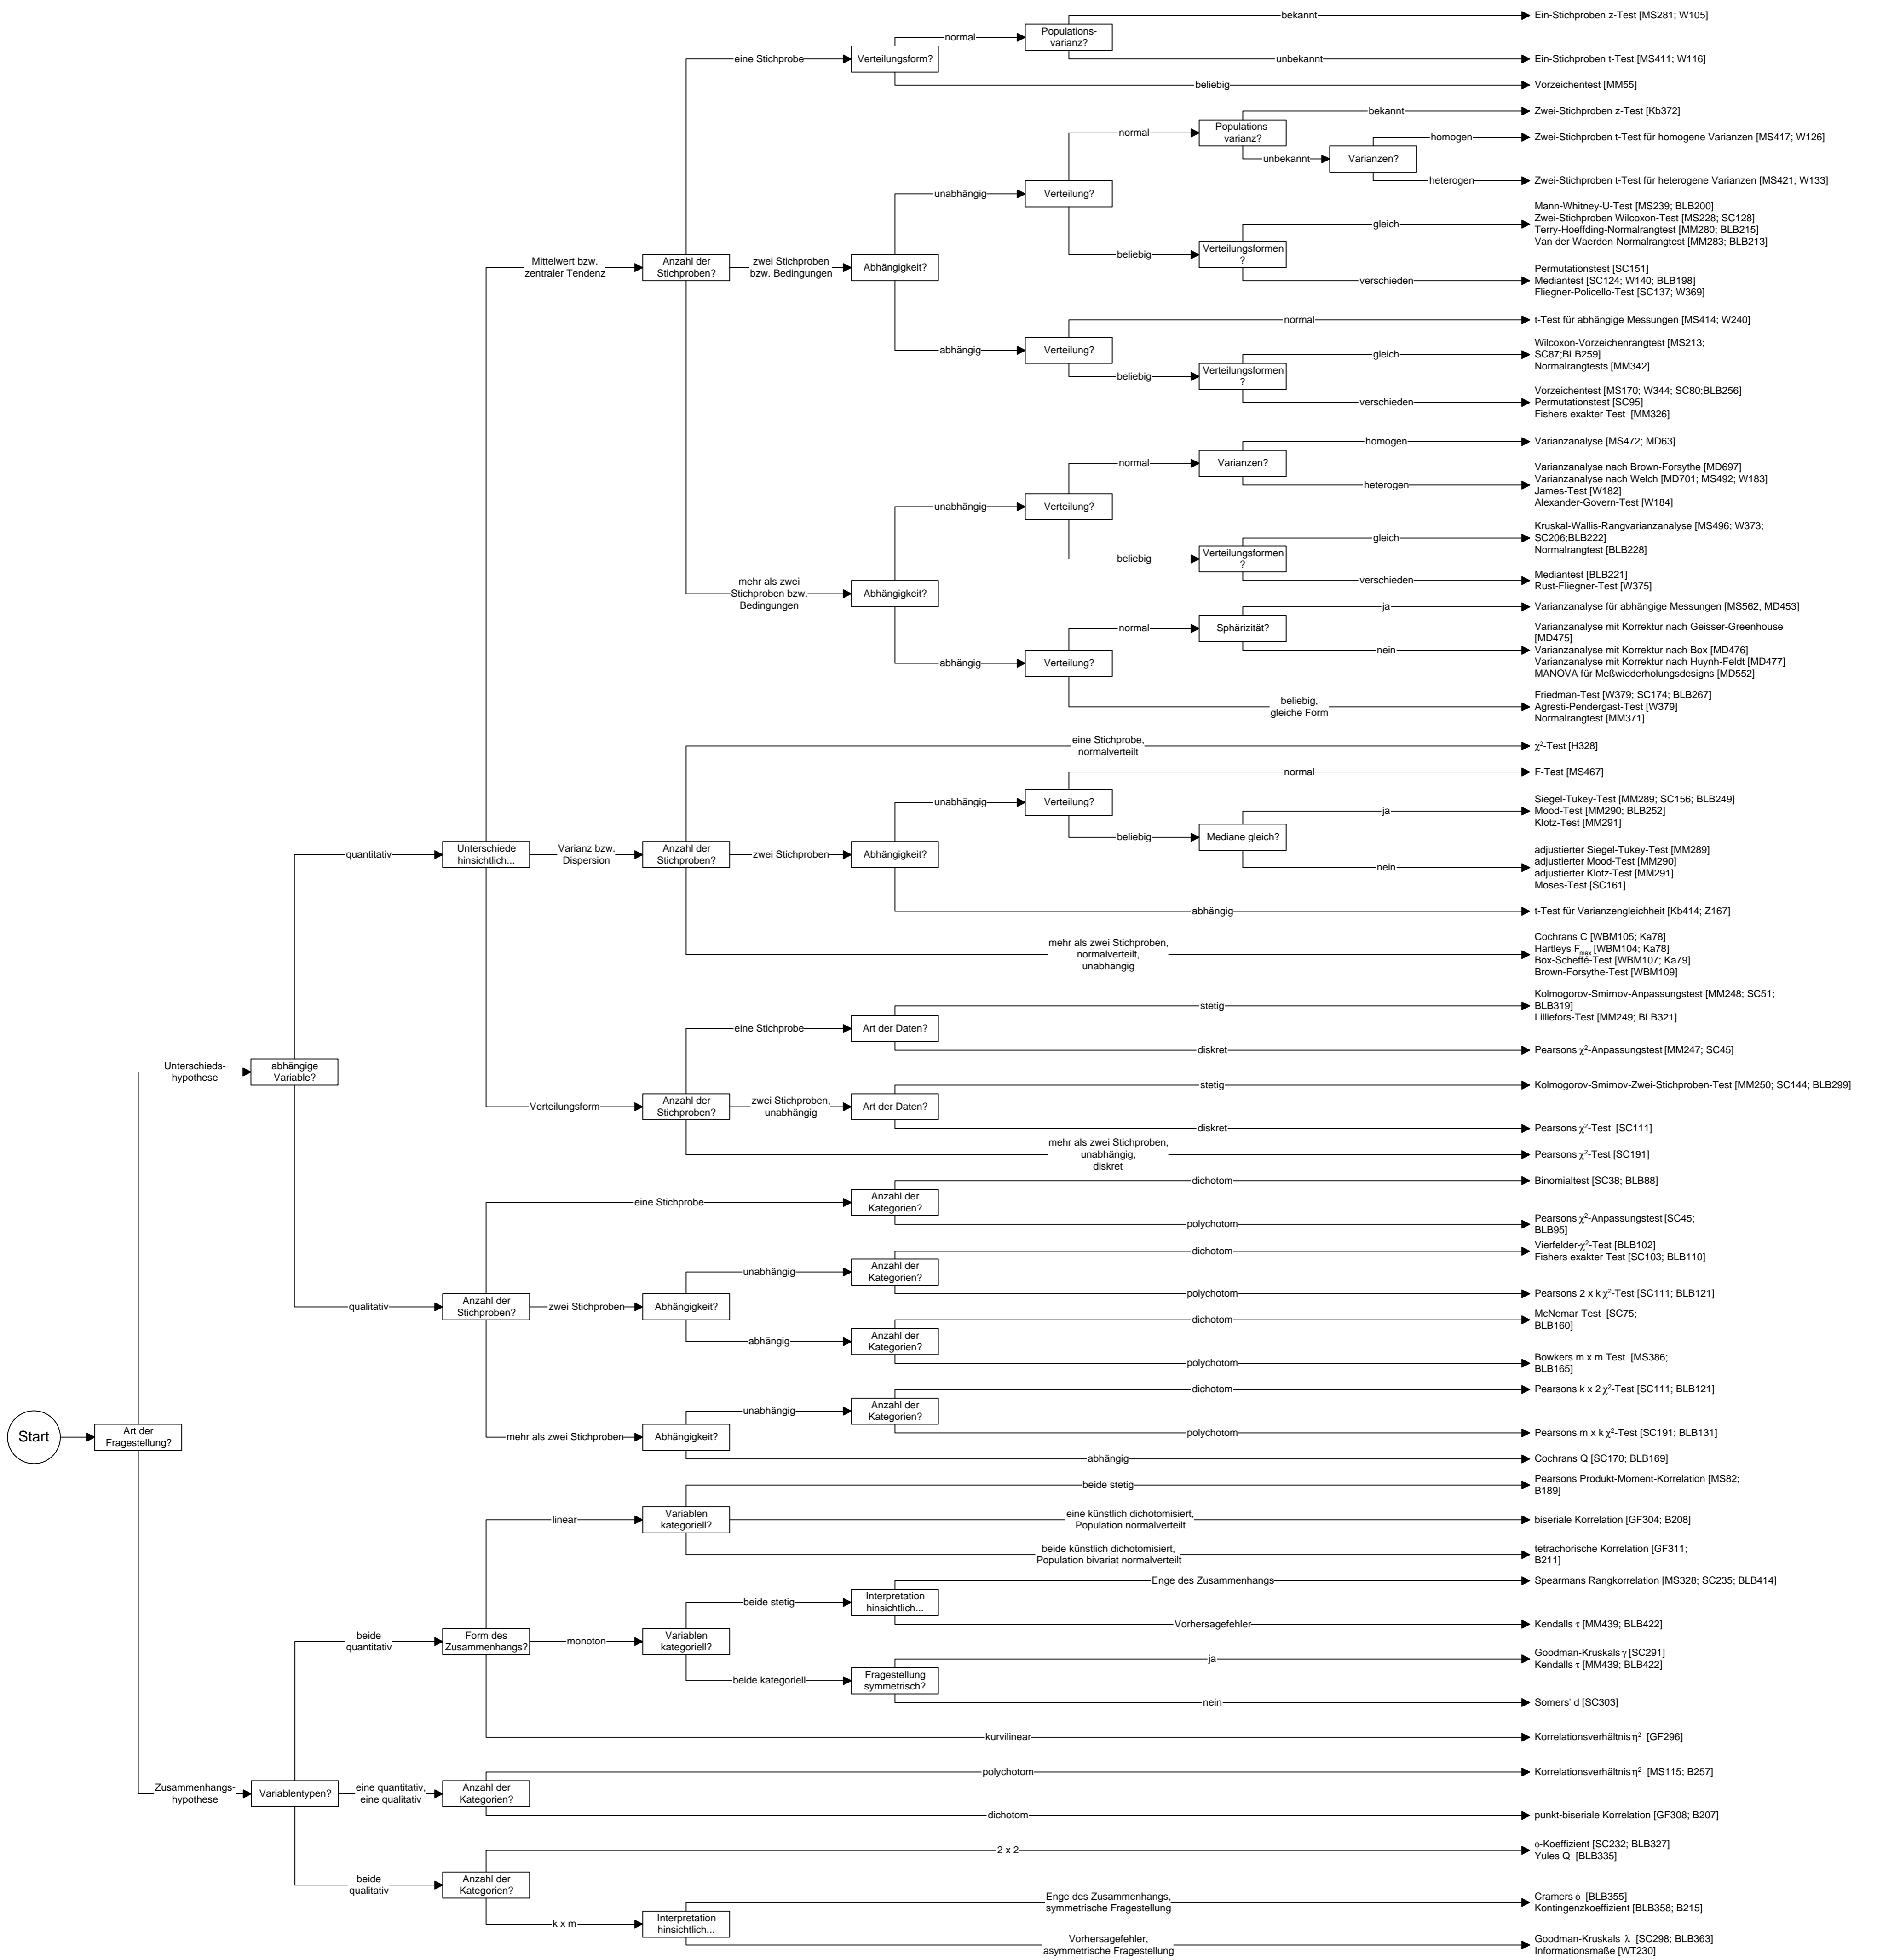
Start

Art der Fragestellung?

Unterschiedshypothese

abhängige Variable?

quantitativ

Unterschiede hinsichtlich...

Mittelwert bzw. zentraler Tendenz

Anzahl der Stichproben?

eine Stichprobe

Verteilungsform?

normal

Populationsvarianz?

bekannt

Ein-Stichproben z-Test [MS281; W105]

unbekannt

Ein-Stichproben t-Test [MS411; W116]

beliebig

Vorzeichentest [MM55]

zwei Stichproben bzw. Bedingungen

Abhängigkeit?

unabhängig

Verteilung?

normal

Populationsvarianz?

bekannt

Zwei-Stichproben z-Test [Kb372]

unbekannt

Varianzen?

homogen

Zwei-Stichproben t-Test für homogene Varianzen [MS417; W126]

heterogen

Zwei-Stichproben t-Test für heterogene Varianzen [MS421; W133]

beliebig

Verteilungsformen ?

gleich

Mann-Whitney-U-Test [MS239; BLB200]
Zwei-Stichproben Wilcoxon-Test [MS228; SC128]
Terry-Hoeffding-Normalrangtest [MM280; BLB215]
Van der Waerden-Normalrangtest [MM283; BLB213]

verschieden

Permutationstest [SC151]
Mediantest [SC124; W140; BLB198]
Fliegner-Policello-Test [SC137; W369]

abhängig

Verteilung?

normal

t-Test für abhängige Messungen [MS414; W240]

beliebig

Verteilungsformen ?

gleich

Wilcoxon-Vorzeichenrangtest [MS213; SC87;BLB259]
Normalrangtests [MM342]

verschieden

Vorzeichentest [MS170; W344; SC80;BLB256]
Permutationstest [SC95]
Fishers exakter Test [MM326]

mehr als zwei Stichproben bzw. Bedingungen

Abhängigkeit?

unabhängig

Verteilung?

normal

Varianzen?

homogen

Varianzanalyse [MS472; MD63]

heterogen

Varianzanalyse nach Brown-Forsythe [MD697]
Varianzanalyse nach Welch [MD701; MS492; W183]
James-Test [W182]
Alexander-Govern-Test [W184]

beliebig

Verteilungsformen ?

gleich

Kruskal-Wallis-Rangvarianzanalyse [MS496; W373; SC206;BLB222]
Normalrangtest [BLB228]

verschieden

Mediantest [BLB221]
Rust-Fliegner-Test [W375]

abhängig

Verteilung?

normal

Sphärizität?

ja

Varianzanalyse für abhängige Messungen [MS562; MD453]

nein

Varianzanalyse mit Korrektur nach Geisser-Greenhouse [MD475]
Varianzanalyse mit Korrektur nach Box [MD476]
Varianzanalyse mit Korrektur nach Huynh-Feldt [MD477]
MANOVA für Meßwiederholungsdesigns [MD552]

beliebig, gleiche Form

Friedman-Test [W379; SC174; BLB267]
Agresti-Pendergast-Test [W379]
Normalrangtest [MM371]

Varianz bzw. Dispersion

Anzahl der Stichproben?

eine Stichprobe, normalverteilt

$\chi^2$-Test [H328]

zwei Stichproben

Abhängigkeit?

unabhängig

Verteilung?

normal

F-Test [MS467]

beliebig

Mediane gleich?

ja

Siegel-Tukey-Test [MM289; SC156; BLB249]
Mood-Test [MM290; BLB252]
Klotz-Test [MM291]

nein

adjustierter Siegel-Tukey-Test [MM289]
adjustierter Mood-Test [MM290]
adjustierter Klotz-Test [MM291]
Moses-Test [SC161]

abhängig

t-Test für Varianzengleichheit [Kb414; Z167]

mehr als zwei Stichproben, normalverteilt, unabhängig

Cochrans C [WBM105; Ka78]
Hartleys $F_{max}$ [WBM104; Ka78]
Box-Scheffé-Test [WBM107; Ka79]
Brown-Forsythe-Test [WBM109]

Verteilungsform

Anzahl der Stichproben?

eine Stichprobe

Art der Daten?

stetig

Kolmogorov-Smirnov-Anpassungstest [MM248; SC51; BLB319]
Lilliefors-Test [MM249; BLB321]

diskret

Pearsons $\chi^2$-Anpassungstest [MM247; SC45]

zwei Stichproben, unabhängig

Art der Daten?

stetig

Kolmogorov-Smirnov-Zwei-Stichproben-Test [MM250; SC144; BLB299]

diskret

Pearsons $\chi^2$-Test [SC111]

mehr als zwei Stichproben, unabhängig, diskret

Pearsons $\chi^2$-Test [SC191]

qualitativ

Anzahl der Stichproben?

eine Stichprobe

Anzahl der Kategorien?

dichotom

Binomialtest [SC38; BLB88]

polychotom

Pearsons $\chi^2$-Anpassungstest [SC45; BLB95]

zwei Stichproben

Abhängigkeit?

unabhängig

Anzahl der Kategorien?

dichotom

Vierfelder-$\chi^2$-Test [BLB102]
Fishers exakter Test [SC103; BLB110]

polychotom

Pearsons 2 x k $\chi^2$-Test [SC111; BLB121]

abhängig

Anzahl der Kategorien?

dichotom

McNemar-Test [SC75; BLB160]

polychotom

Bowkers m x m Test [MS386; BLB165]

mehr als zwei Stichproben

Abhängigkeit?

unabhängig

Anzahl der Kategorien?

dichotom

Pearsons k x 2 $\chi^2$-Test [SC111; BLB121]

polychotom

Pearsons m x k $\chi^2$-Test [SC191; BLB131]

abhängig

Cochrans Q [SC170; BLB169]

Zusammenhangshypothese

Variablentypen?

beide quantitativ

Form des Zusammenhangs?

linear

Variablen kategoriell?

beide stetig

Pearsons Produkt-Moment-Korrelation [MS82; B189]

eine künstlich dichotomisiert, Population normalverteilt

biseriale Korrelation [GF304; B208]

beide künstlich dichotomisiert, Population bivariat normalverteilt

tetrachorische Korrelation [GF311; B211]

monoton

Variablen kategoriell?

beide stetig

Interpretation hinsichtlich...

Enge des Zusammenhangs

Spearmans Rangkorrelation [MS328; SC235; BLB414]

Vorhersagefehler

Kendalls $\tau$ [MM439; BLB422]

beide kategoriell

Fragestellung symmetrisch?

ja

Goodman-Kruskals $\gamma$ [SC291]
Kendalls $\tau$ [MM439; BLB422]

nein

Somers' d [SC303]

kurvilinear

Korrelationsverhältnis $\eta^2$ [GF296]

eine quantitativ, eine qualitativ

Anzahl der Kategorien?

polychotom

Korrelationsverhältnis $\eta^2$ [MS115; B257]

dichotom

punkt-biseriale Korrelation [GF308; B207]

beide qualitativ

Anzahl der Kategorien?

2 x 2

$\phi$-Koeffizient [SC232; BLB327]
Yules Q [BLB335]

k x m

Interpretation hinsichtlich...

Enge des Zusammenhangs, symmetrische Fragestellung

Cramers $\phi$ [BLB355]
Kontingenzkoeffizient [BLB358; B215]

Vorhersagefehler, asymmetrische Fragestellung

Goodman-Kruskals $\lambda$ [SC298; BLB363]
Informationsmaße [WT230]